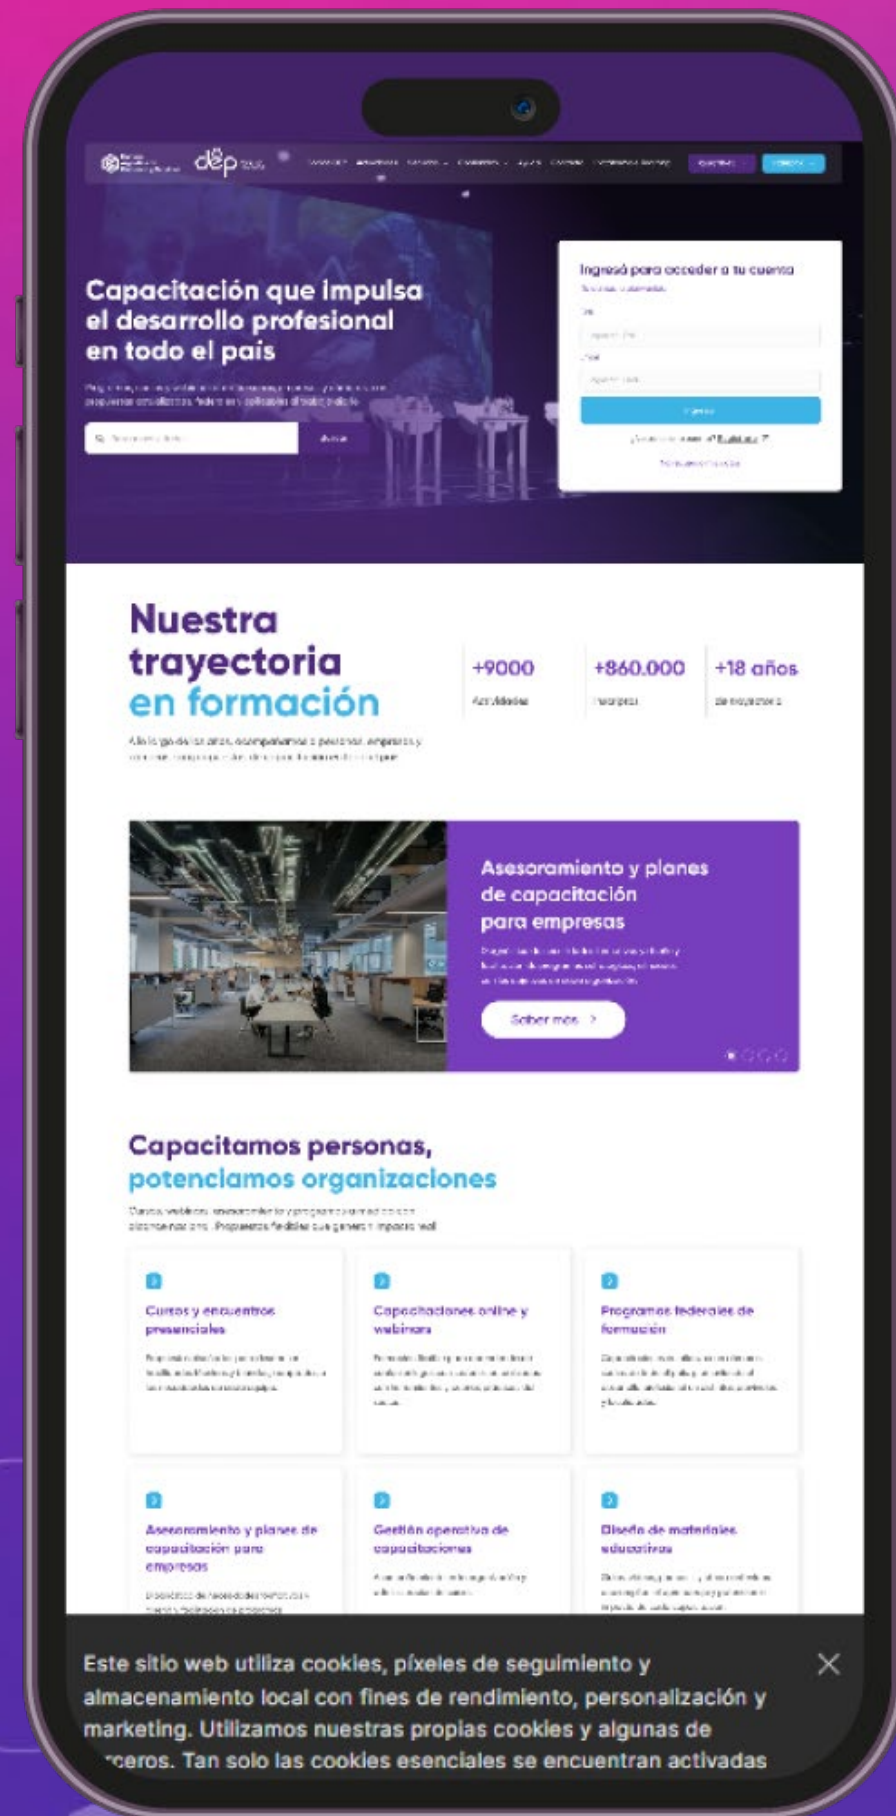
dep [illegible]

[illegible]

Capacitación que impulsa el desarrollo profesional en todo el país

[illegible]

Ingresá para acceder a tu cuenta

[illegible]

Nuestra trayectoria en formación

+9000 Actividades

+860.000 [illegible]

+18 años de trayectoria

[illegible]

Asesoramiento y planes de capacitación para empresas

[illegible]

Saber más >

Capacitamos personas, potenciamos organizaciones

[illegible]

Cursos y encuentros presenciales

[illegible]

Capacitaciones online y webinars

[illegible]

Programas federales de formación

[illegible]

Asesoramiento y planes de capacitación para empresas

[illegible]

Gestión operativa de capacitaciones

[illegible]

Diseño de materiales educativos

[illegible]

Este sitio web utiliza cookies, píxeles de seguimiento y almacenamiento local con fines de rendimiento, personalización y marketing. Utilizamos nuestras propias cookies y algunas de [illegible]ceros. Tan solo las cookies esenciales se encuentran activadas

×